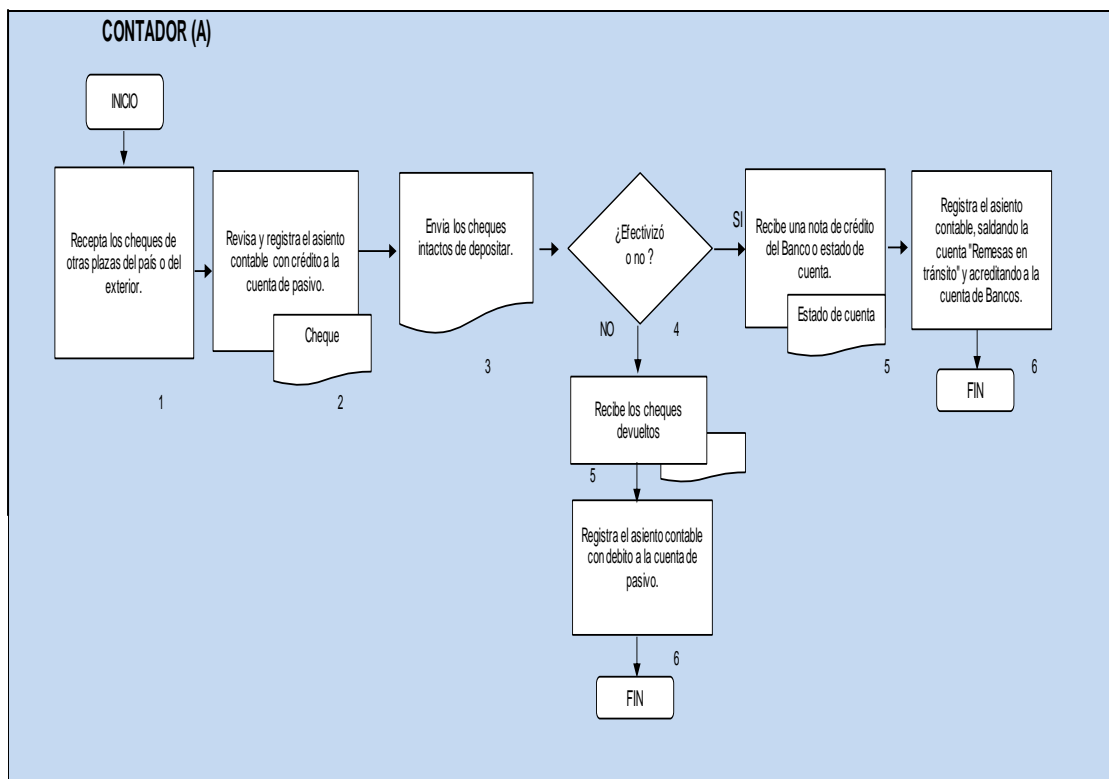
CONTADOR (A)

INICIO

Recepta los cheques de otras plazas del país o del exterior.

1

Revisa y registra el asiento contable con crédito a la cuenta de pasivo.

Cheque

2

Envia los cheques intactos de depositar.

3

¿Efectivizó o no ?

4

SI

NO

Recibe una nota de crédito del Banco o estado de cuenta.

Estado de cuenta

5

Registra el asiento contable, saldando la cuenta "Remesas en tránsito" y acreditando a la cuenta de Bancos.

6

FIN

Recibe los cheques devueltos

5

Registra el asiento contable con debito a la cuenta de pasivo.

6

FIN